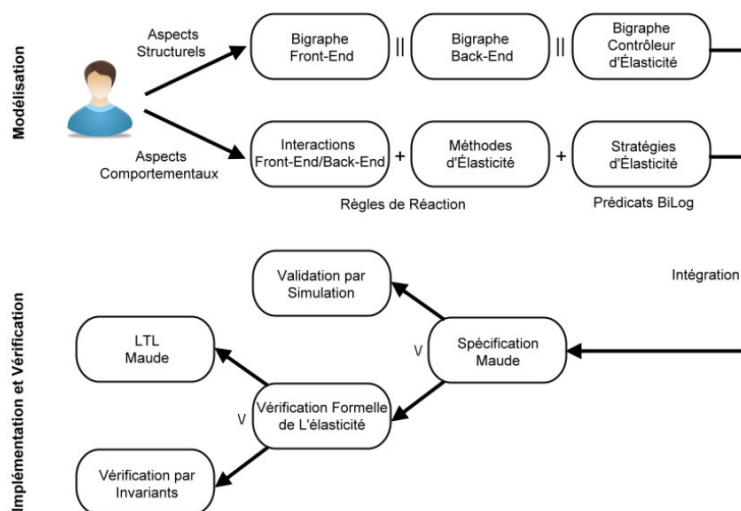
Modélisation

Aspects Structurels

Bigraphe Front-End || Bigraphe Back-End || Bigraphe Contrôleur d'Élasticité

Aspects Comportementaux

Interactions Front-End/Back-End + Méthodes d'Élasticité + Stratégies d'Élasticité

Règles de Réaction

Prédicats BiLog

Implémentation et Vérification

Intégration

Validation par Simulation

Spécification Maude

V

LTL Maude

Vérification Formelle de L'élasticité

V

Vérification par Invariants